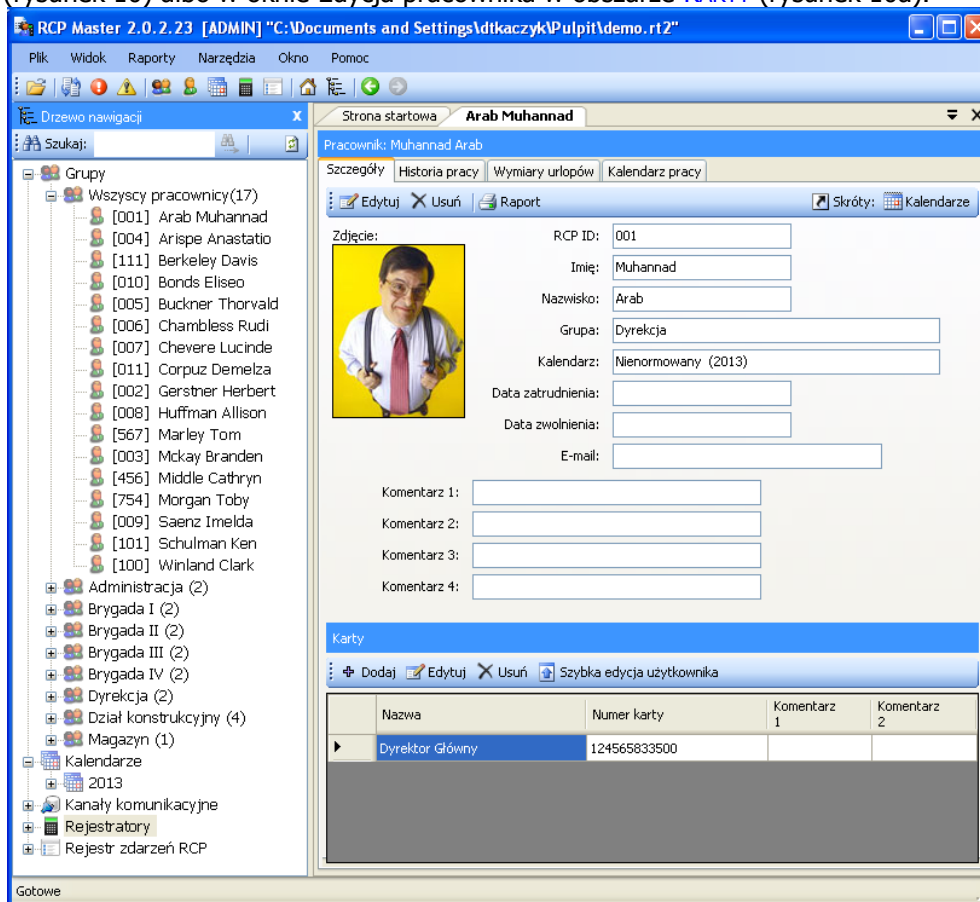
(rysunek 10) albo w oknie edycja pracownika w obszarze Karty (rysunek 10a).

RCP Master 2.0.2.23 [ADMIN] "C:\Documents and Settings\dtkaczyk\Pulpit\demo.rt2"

Plik Widok Raporty Narzędzia Okno Pomoc

Drzewo nawigacji

Szukaj:

Grupy
Wszyscy pracownicy(17)
[001] Arab Muhannad
[004] Arispe Anastatio
[111] Berkeley Davis
[010] Bonds Eliseo
[005] Buckner Thorvald
[006] Chambless Rudi
[007] Chevere Lucinde
[011] Corpuz Demelza
[002] Gerstner Herbert
[008] Huffman Allison
[567] Marley Tom
[003] Mckay Branden
[456] Middle Cathryn
[754] Morgan Toby
[009] Saenz Imelda
[101] Schulman Ken
[100] Winland Clark
Administracja (2)
Brygada I (2)
Brygada II (2)
Brygada III (2)
Brygada IV (2)
Dyrekcja (2)
Dział konstrukcyjny (4)
Magazyn (1)
Kalendarze
2013
Kanały komunikacyjne
Rejestratory
Rejestr zdarzeń RCP

Strona startowa | Arab Muhannad

Pracownik: Muhannad Arab

Szczegóły | Historia pracy | Wymiary urlopów | Kalendarz pracy

Edytuj Usuń Raport Skróty: Kalendarze

Zdjęcie:

RCP ID: 001
Imię: Muhannad
Nazwisko: Arab
Grupa: Dyrekcja
Kalendarz: Nienormowany (2013)
Data zatrudnienia:
Data zwolnienia:
E-mail:

Komentarz 1:
Komentarz 2:
Komentarz 3:
Komentarz 4:

Karty

Dodaj Edytuj Usuń Szybka edycja użytkownika

| | Nazwa | Numer karty | Komentarz 1 | Komentarz 2 |
|---|---|---|---|---|
| ▶ | Dyrektor Główny | 124565833500 | | |

Gotowe